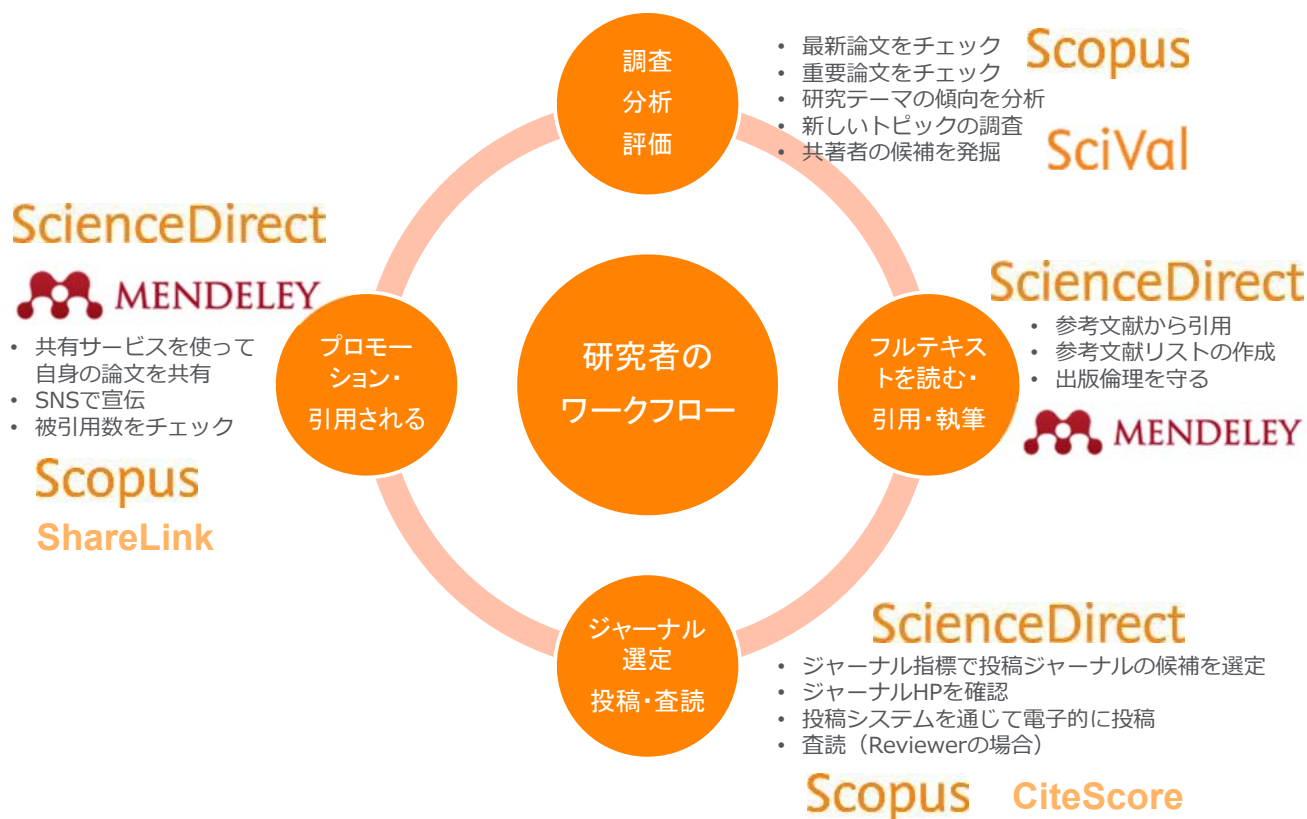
調査
分析
評価

• 最新論文をチェック
• 重要論文をチェック
• 研究テーマの傾向を分析
• 新しいトピックの調査
• 共著者の候補を発掘

Scopus

SciVal

ScienceDirect

MENDELEY

• 共有サービスを使って自身の論文を共有
• SNSで宣伝
• 被引用数をチェック

Scopus

ShareLink

プロモーション・
引用される

研究者の
ワークフロー

フルテキストを読む・
引用・執筆

ScienceDirect

• 参考文献から引用
• 参考文献リストの作成
• 出版倫理を守る

MENDELEY

ジャーナル
選定
投稿・査読

ScienceDirect

• ジャーナル指標で投稿ジャーナルの候補を選定
• ジャーナルHPを確認
• 投稿システムを通じて電子的に投稿
• 査読（Reviewerの場合）

Scopus

CiteScore